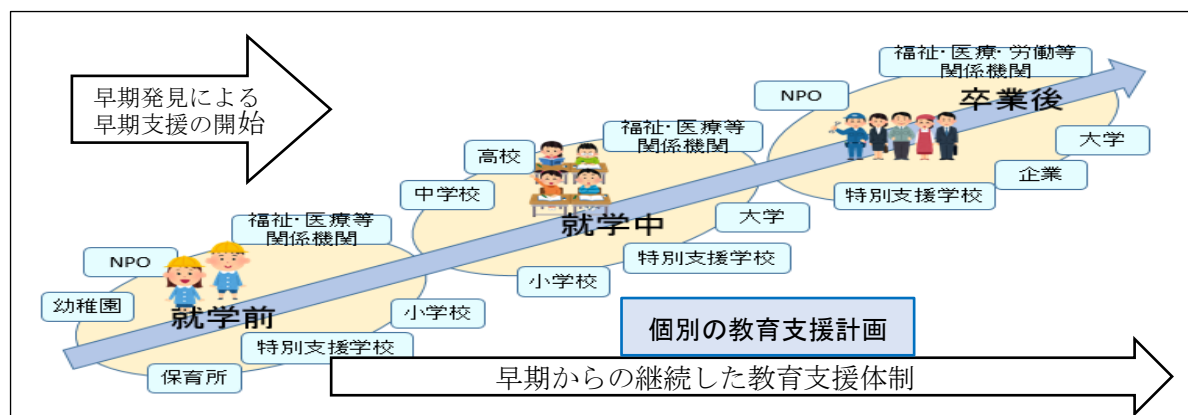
早期発見による
早期支援の開始

福祉･医療等
関係機関

NPO

幼稚園

就学前

保育所

特別支援学校

小学校

中学校

高校

福祉･医療等
関係機関

就学中

大学

特別支援学校

小学校

NPO

福祉･医療･労働等
関係機関

卒業後

大学

企業

特別支援学校

個別の教育支援計画

早期からの継続した教育支援体制